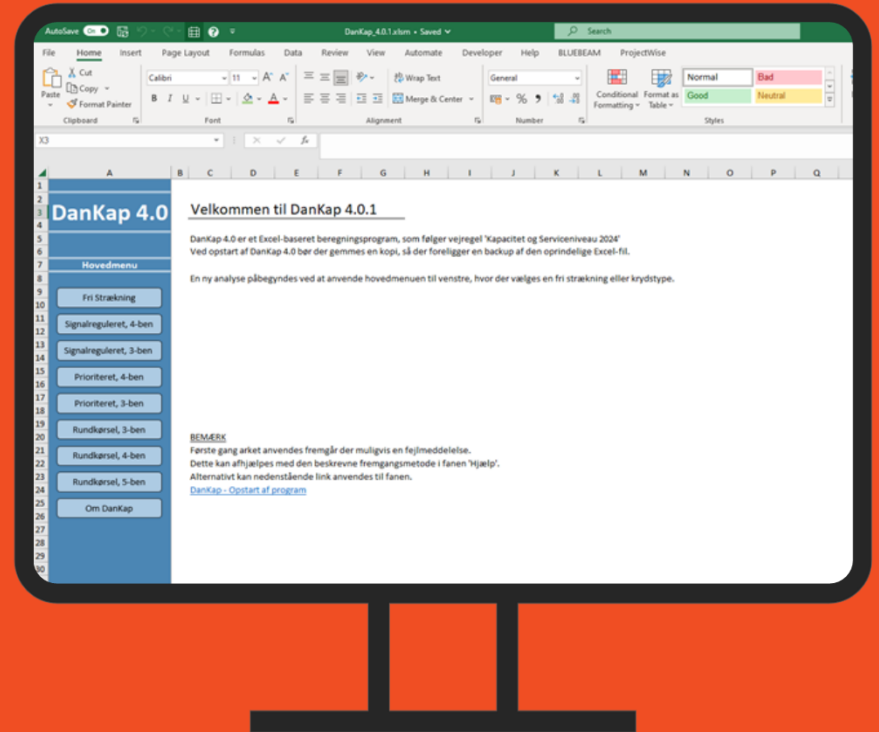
AutoSave On DanKap_4.0.1.xlsm • Saved Search

File Home Insert Page Layout Formulas Data Review View Automate Developer Help BLUEBEAM ProjectWise

Paste Cut Copy Format Painter Clipboard Calibri 11 B I U Font Wrap Text Merge & Center Alignment General % Number Conditional Formatting Format as Table Normal Bad Good Neutral Styles

X3 fx

A B C D E F G H I J K L M N O P Q

1 2 3 4 5 6 7 8 9 10 11 12 13 14 15 16 17 18 19 20 21 22 23 24 25 26 27 28 29 30

DanKap 4.0

Hovedmenu

Fri Strækning

Signalreguleret, 4-ben

Signalreguleret, 3-ben

Prioriteret, 4-ben

Prioriteret, 3-ben

Rundkørsel, 3-ben

Rundkørsel, 4-ben

Rundkørsel, 5-ben

Om DanKap

Velkommen til DanKap 4.0.1

DanKap 4.0 er et Excel-baseret beregningsprogram, som følger vejregel 'Kapacitet og Serviceniveau 2024'
Ved opstart af DanKap 4.0 bør der gemmes en kopi, så der foreligger en backup af den oprindelige Excel-fil.

En ny analyse påbegyndes ved at anvende hovedmenuen til venstre, hvor der vælges en fri strækning eller krydstype.

BEMÆRK
Første gang arket anvendes fremgår der muligvis en fejlmeddelelse.
Dette kan afhjælpes med den beskrevne fremgangsmetode i fanen 'Hjælp'.
Alternativt kan nedenstående link anvendes til fanen.
DanKap - Opstart af program